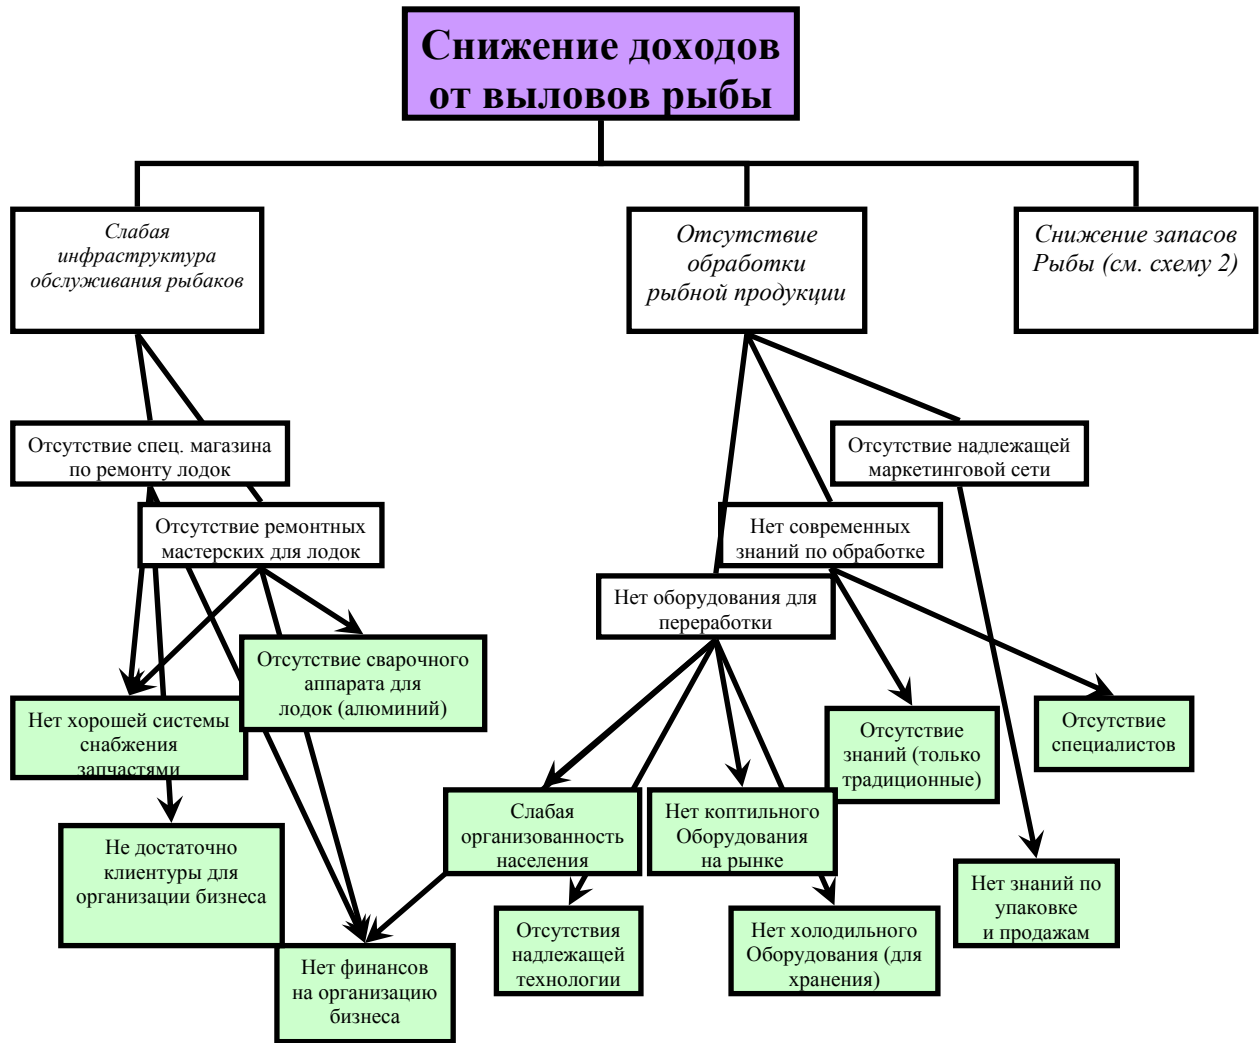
Снижение доходов от выловов рыбы

Слабая инфраструктура обслуживания рыбаков

Отсутствие обработки рыбной продукции

Снижение запасов Рыбы (см. схему 2)

Отсутствие спец. магазина по ремонту лодок

Отсутствие ремонтных мастерских для лодок

Отсутствие сварочного аппарата для лодок (алюминий)

Нет хорошей системы снабжения запчастями

Не достаточно клиентуры для организации бизнеса

Нет финансов на организацию бизнеса

Отсутствие надлежащей маркетинговой сети

Нет современных знаний по обработке

Нет оборудования для переработки

Отсутствие знаний (только традиционные)

Отсутствие специалистов

Слабая организованность населения

Нет коптильного Оборудования на рынке

Отсутствия надлежащей технологии

Нет холодильного Оборудования (для хранения)

Нет знаний по упаковке и продажам